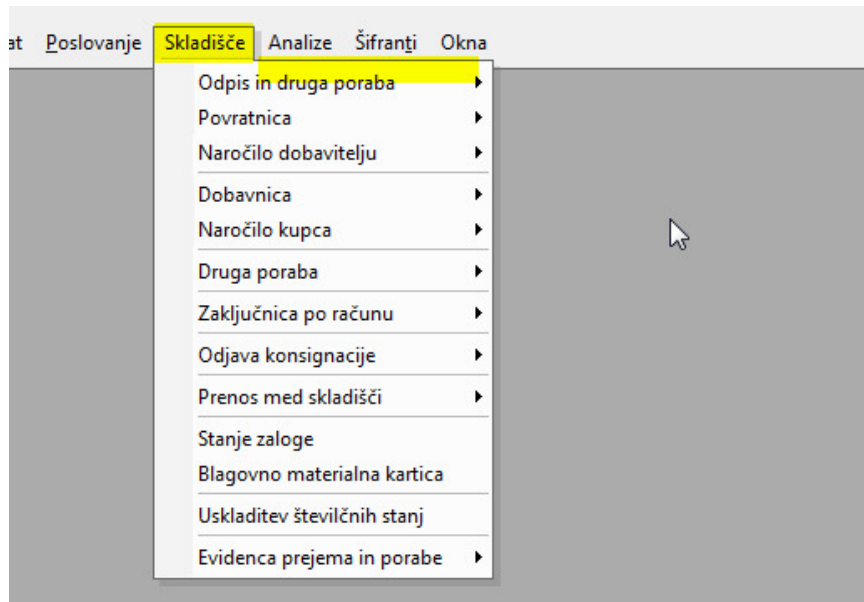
at Poslovanje Skladišče Analize Šifranti Okna

Odpis in druga poraba
Povratnica
Naročilo dobavitelju
Dobavnica
Naročilo kupca
Druga poraba
Zaključnica po računu
Odjava konsignacije
Prenos med skladišči
Stanje zaloge
Blagovno materialna kartica
Uskladitev številčnih stanj
Evidenca prejema in porabe